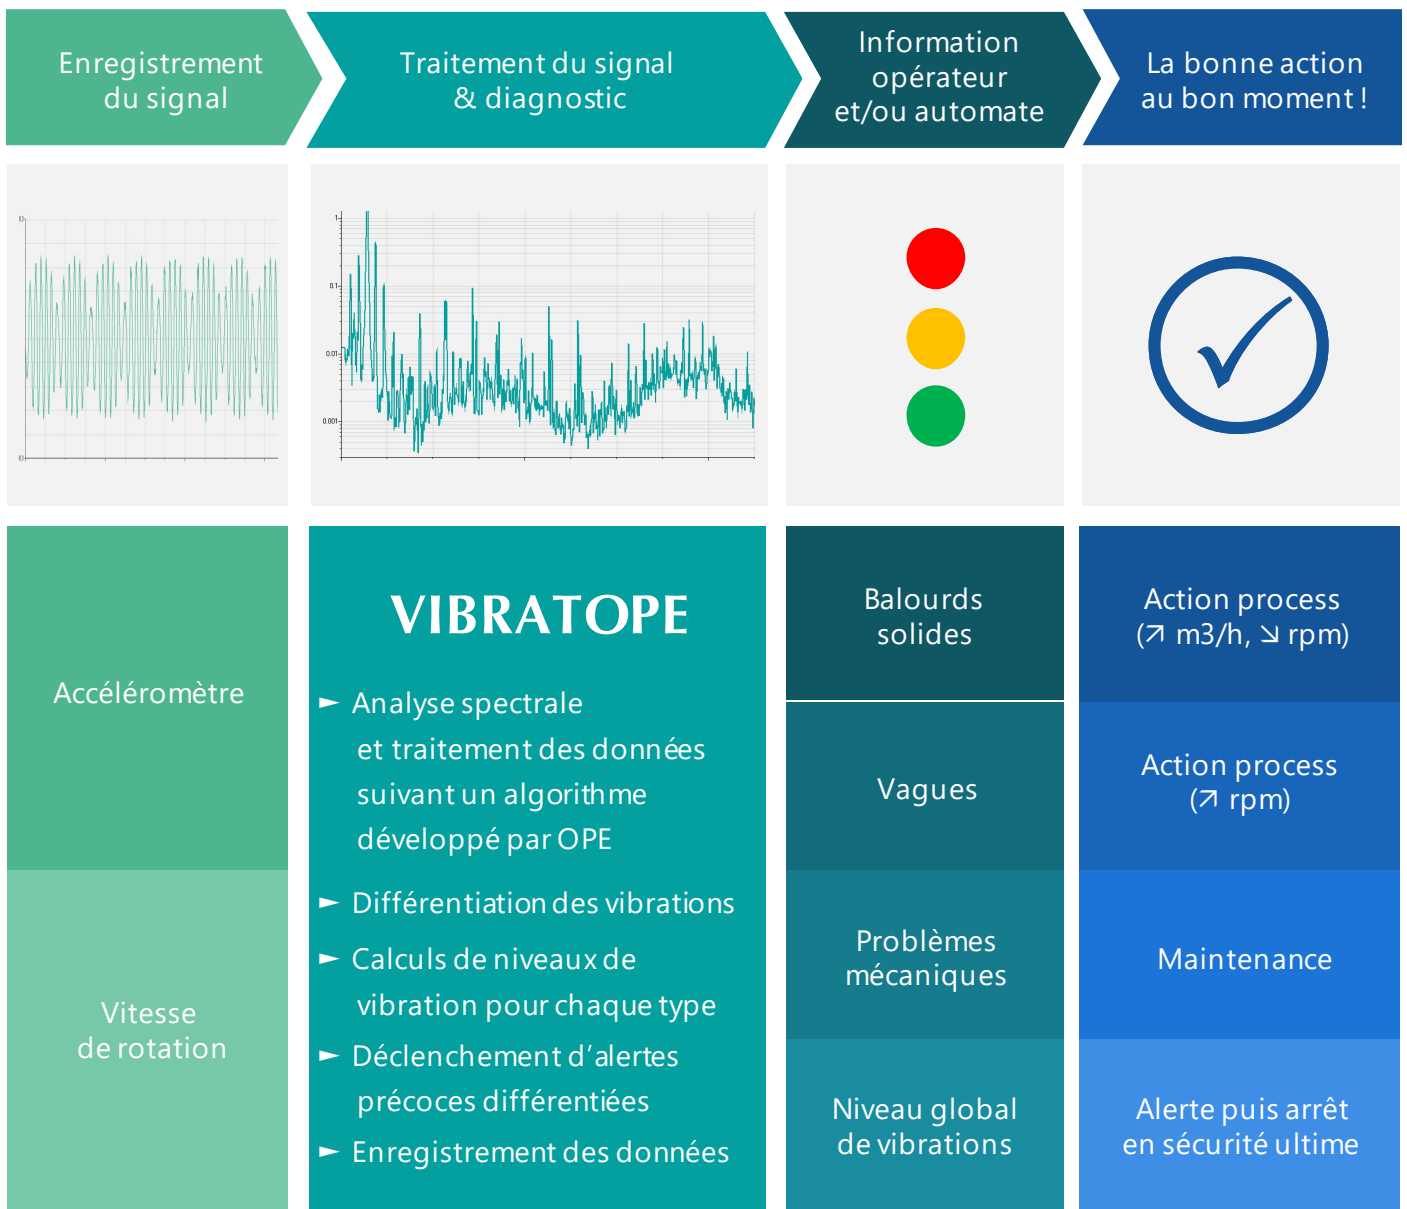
Enregistrement du signal

Traitement du signal & diagnostic

Information opérateur et/ou automate

La bonne action au bon moment !

1

0.1

0.01

0.001

Accéléromètre

Vitesse de rotation

VIBRATOPE

► Analyse spectrale et traitement des données suivant un algorithme développé par OPE

► Différentiation des vibrations

► Calculs de niveaux de vibration pour chaque type

► Déclenchement d'alertes précoces différentiées

► Enregistrement des données

Balourds solides

Vagues

Problèmes mécaniques

Niveau global de vibrations

Action process (↗ m3/h, ↘ rpm)

Action process (↗ rpm)

Maintenance

Alerte puis arrêt en sécurité ultime